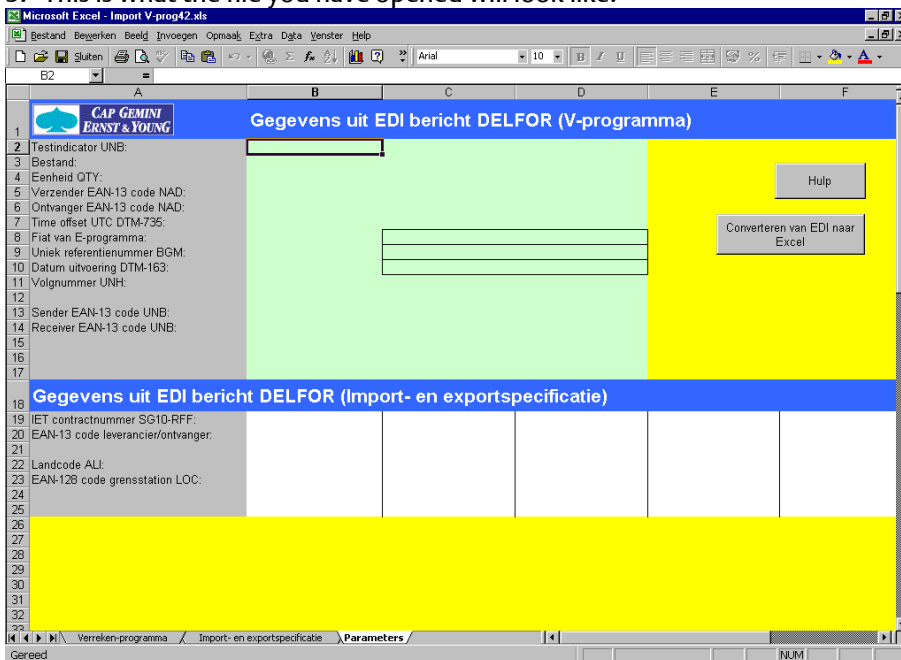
Microsoft Excel - Import V-prog42.xls

Bestand Bewerken Beeld Invoegen Opmaak Extra Data Venster Help

Sluiten Arial 10

B2 =

| | A | B | C | D | E | F |
|---|---|---|---|---|---|---|
| 1 | CAP GEMINI ERNST & YOUNG | Gegevens uit EDI bericht DELFOR (V-programma) | | | | |
| 2 | Testindicator UNB: | | | | | |
| 3 | Bestand: | | | | | |
| 4 | Eenheid QTY: | | | | | |
| 5 | Verzender EAN-13 code NAD: | | | | Hulp | |
| 6 | Ontvanger EAN-13 code NAD: | | | | | |
| 7 | Time offset UTC DTM-735: | | | | Converteren van EDI naar Excel | |
| 8 | Fiat van E-programma: | | | | | |
| 9 | Uniek referentienummer BGM: | | | | | |
| 10 | Datum uitvoering DTM-163: | | | | | |
| 11 | Volgnummer UNH: | | | | | |
| 12 | | | | | | |
| 13 | Sender EAN-13 code UNB: | | | | | |
| 14 | Receiver EAN-13 code UNB: | | | | | |
| 15 | | | | | | |
| 16 | | | | | | |
| 17 | | | | | | |
| 18 | Gegevens uit EDI bericht DELFOR (Import- en exportspecificatie) | | | | | |
| 19 | IET contractnummer SG10-RFF: | | | | | |
| 20 | EAN-13 code leverancier/ontvanger: | | | | | |
| 21 | | | | | | |
| 22 | Landcode ALI: | | | | | |
| 23 | EAN-128 code grensstation LOC: | | | | | |
| 24 | | | | | | |
| 25 | | | | | | |
| 26 | | | | | | |
| 27 | | | | | | |
| 28 | | | | | | |
| 29 | | | | | | |
| 30 | | | | | | |
| 31 | | | | | | |
| 32 | | | | | | |

Verreken-programma | Import- en exportspecificatie | Parameters

Gereed NUM